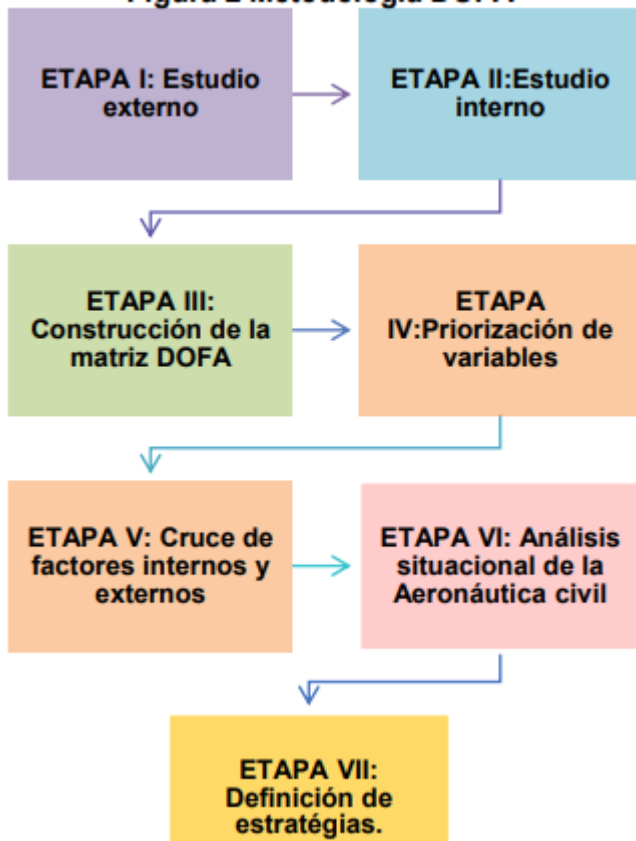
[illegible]

ETAPA I: Estudio externo

ETAPA II:Estudio interno

ETAPA III: Construcción de la matriz DOFA

ETAPA IV:Priorización de variables

ETAPA V: Cruce de factores internos y externos

ETAPA VI: Análisis situacional de la Aeronáutica civil

ETAPA VII: Definición de estratégias.